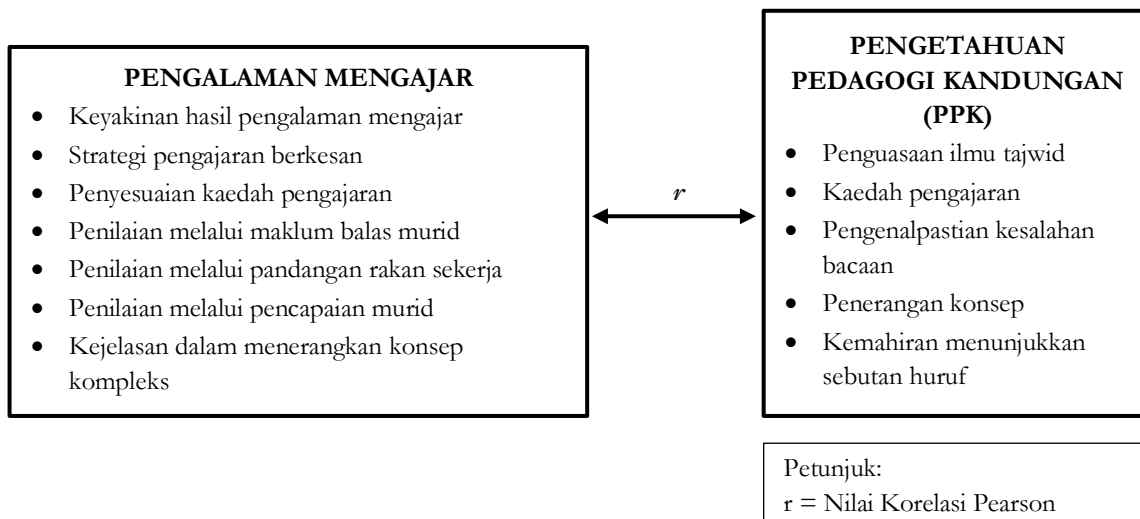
PENGALAMAN MENGAJAR

- Keyakinan hasil pengalaman mengajar
- Strategi pengajaran berkesan
- Penyesuaian kaedah pengajaran
- Penilaian melalui maklum balas murid
- Penilaian melalui pandangan rakan sekerja
- Penilaian melalui pencapaian murid
- Kejelasan dalam menerangkan konsep kompleks

r

PENGETAHUAN PEDAGOGI KANDUNGAN (PPK)

- Penguasaan ilmu tajwid
- Kaedah pengajaran
- Pengenalpastian kesalahan bacaan
- Penerangan konsep
- Kemahiran menunjukkan sebutan huruf

Petunjuk:
r = Nilai Korelasi Pearson